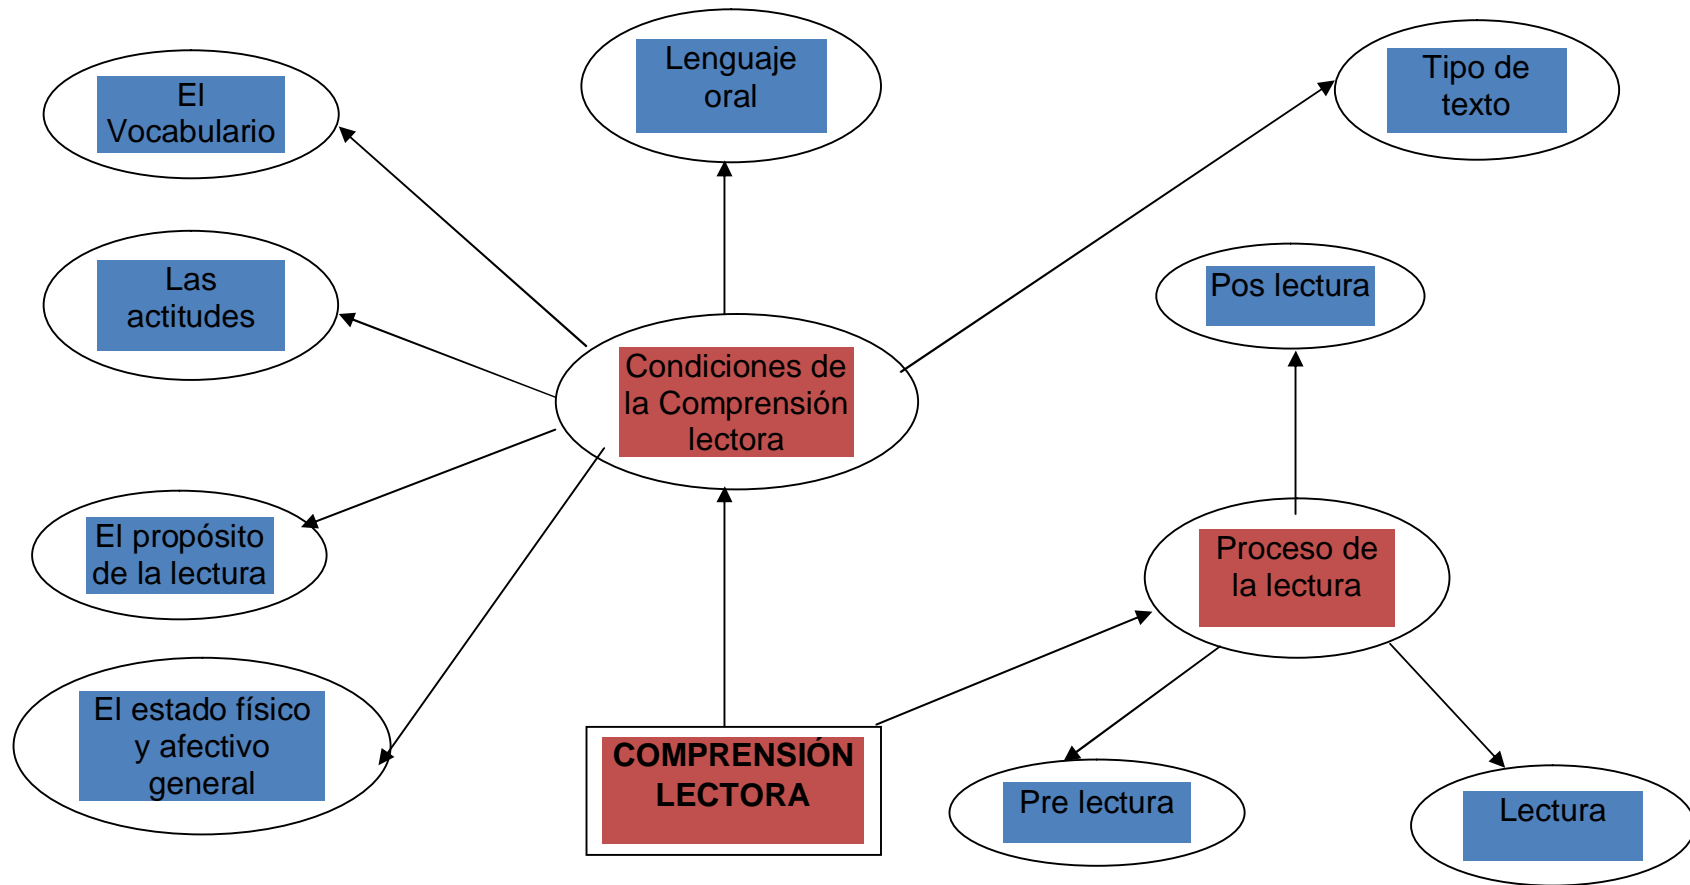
El Vocabulario

Lenguaje oral

Tipo de texto

Las actitudes

Pos lectura

Condiciones de la Comprensión lectora

El propósito de la lectura

Proceso de la lectura

El estado físico y afectivo general

COMPRENSIÓN LECTORA

Pre lectura

Lectura